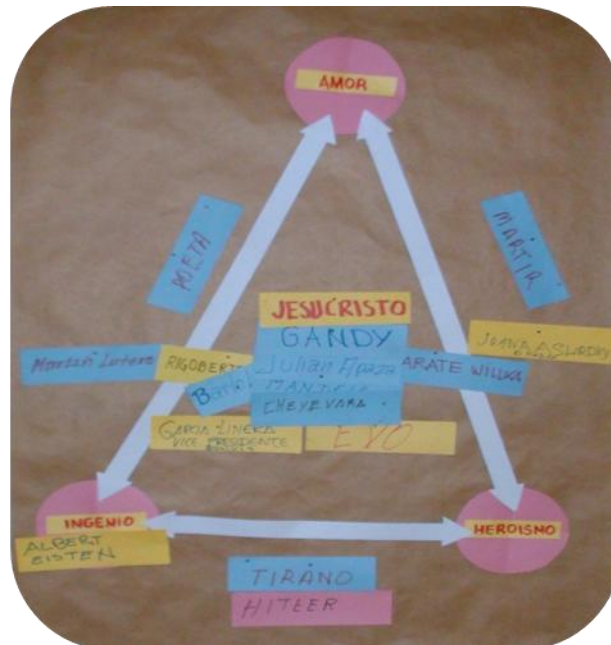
AMOR

POETA

MARTIR

JESUCRISTO
GANDY
Martin Lutero
RIGOBERTA
Bartolina
Julian Apaza
ZARATE WILLKA
JUANA ASURDUY
TAN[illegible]
CHEYEVARA
GARCIA LINERA VICE PRESIDENTE
EVO

INGENIO
ALBERT EISTEN

HEROISMO

TIRANO
HITEER